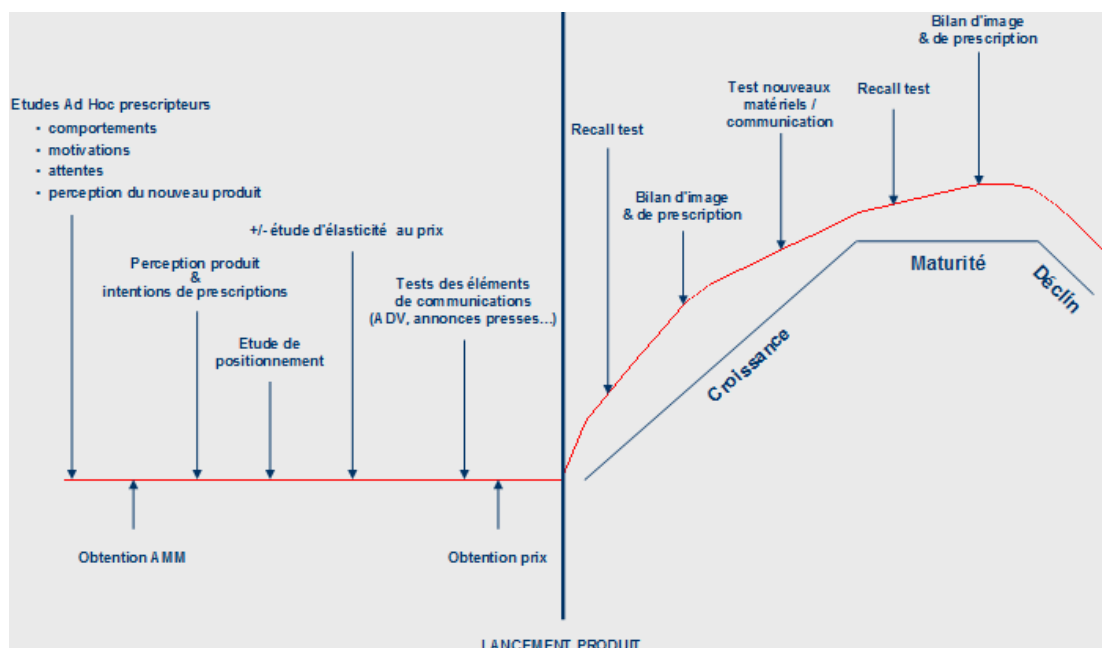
Etudes Ad Hoc prescripteurs
- comportements
- motivations
- attentes
- perception du nouveau produit

Perception produit & intentions de prescriptions

Etude de positionnement

+/- étude d'élasticité au prix

Tests des éléments de communications (ADV, annonces presses...)

Obtention AMM

Obtention prix

LANCEMENT PRODUIT

Recall test

Bilan d'image & de prescription

Test nouveaux matériels / communication

Recall test

Bilan d'image & de prescription

Croissance

Maturité

Déclin